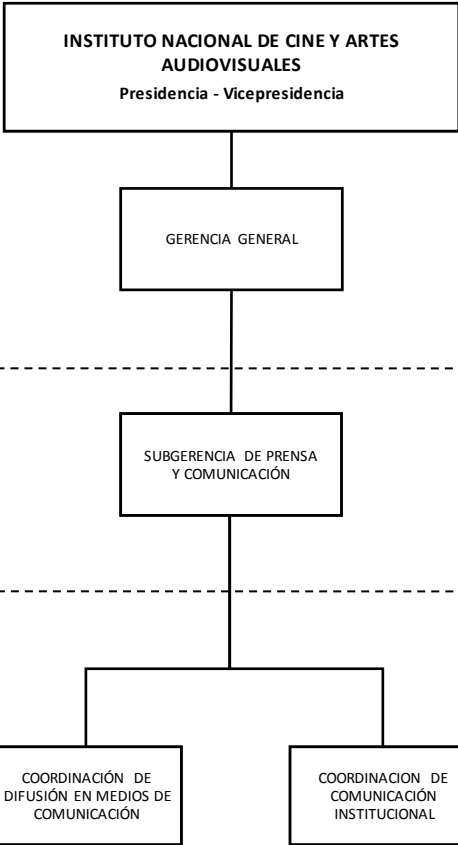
INSTITUTO NACIONAL DE CINE Y ARTES AUDIOVISUALES
Presidencia - Vicepresidencia

GERENCIA GENERAL

SUBGERENCIA DE PRENSA Y COMUNICACIÓN

COORDINACIÓN DE DIFUSIÓN EN MEDIOS DE COMUNICACIÓN

COORDINACION DE COMUNICACIÓN INSTITUCIONAL